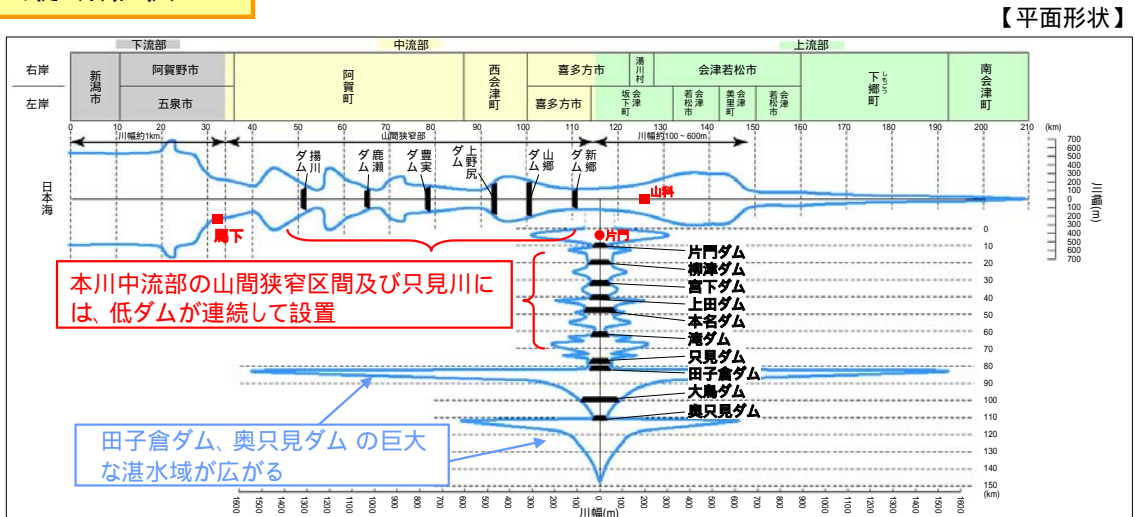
【平面形状】

下流部 中流部 上流部

| 右岸 | 新潟市 | 阿賀野市 | 阿賀町 | 西会津町 | 喜多方市 | 湯川村 | 会津若松市 | 下郷町 | 南会津町 |
|---|---|---|---|---|---|---|---|---|---|
| 左岸 | 新潟市 | 五泉市 | 阿賀町 | 西会津町 | 喜多方市 | 会津坂下町 | 若松津市 美里町 会津若松市 | 下郷町 | 南会津町 |

0 10 20 30 40 50 60 70 80 90 100 110 120 130 140 150 160 170 180 190 200 210 (km)

川幅約1km 山間狭窄部 川幅約100～600m

揚川ダム 鹿瀬ダム 豊実ダム 上野尻ダム 山郷ダム 新郷ダム

日本海

山科

馬下

片門

川幅(m)

700 600 500 400 300 200 100 0 100 200 300 400 500 600 700

0 10 20 30 40 50 60 70 80 90 100 110 120 130 140 150 (km)

片門ダム
柳津ダム
宮下ダム
上田ダム
本名ダム
滝ダム
只見ダム
田子倉ダム
大鳥ダム
奥只見ダム

本川中流部の山間狭窄区間及び只見川には、低ダムが連続して設置

田子倉ダム、奥只見ダム の巨大な湛水域が広がる

1600 1500 1400 1300 1200 1100 1000 900 800 700 600 500 400 300 200 100 0 100 200 300 400 500 600 700 800 900 1000 1100 1200 1300 1400 1500 1600 (km)

川幅(m)